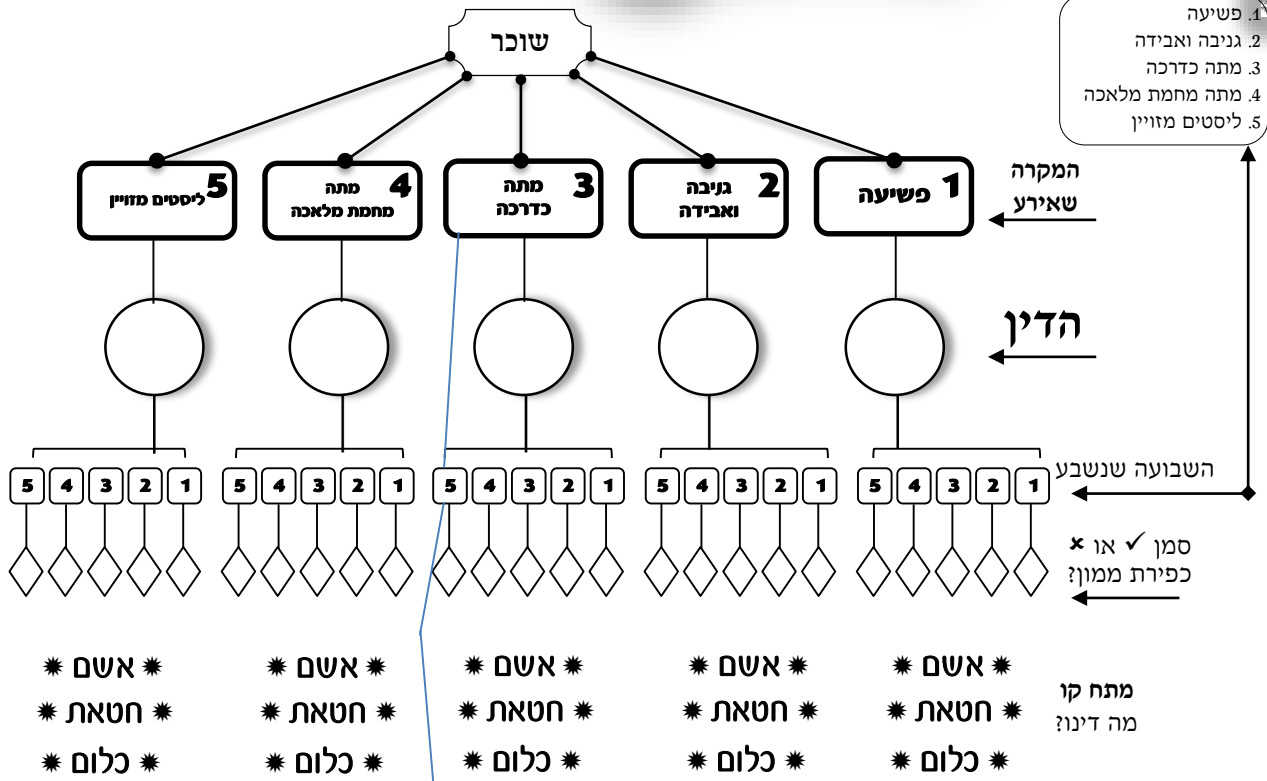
שוכר

1. פשיעה
2. גניבה ואבידה
3. מתה כדרכה
4. מתה מחמת מלאכה
5. ליסטים מזויין

המקרה שאירע

1 פשיעה
2 גניבה ואבידה
3 מתה כדרכה
4 מתה מחמת מלאכה
5 ליסטים מזויין

הדין

השבועה שנשבע

1 2 3 4 5
1 2 3 4 5
1 2 3 4 5
1 2 3 4 5
1 2 3 4 5

סמן ✓ או ✗ כפירת ממון?

מתח קו מה דינו?

✷ אשם ✷
✷ חטאת ✷
✷ כלום ✷

✷ אשם ✷
✷ חטאת ✷
✷ כלום ✷

✷ אשם ✷
✷ חטאת ✷
✷ כלום ✷

✷ אשם ✷
✷ חטאת ✷
✷ כלום ✷

✷ אשם ✷
✷ חטאת ✷
✷ כלום ✷